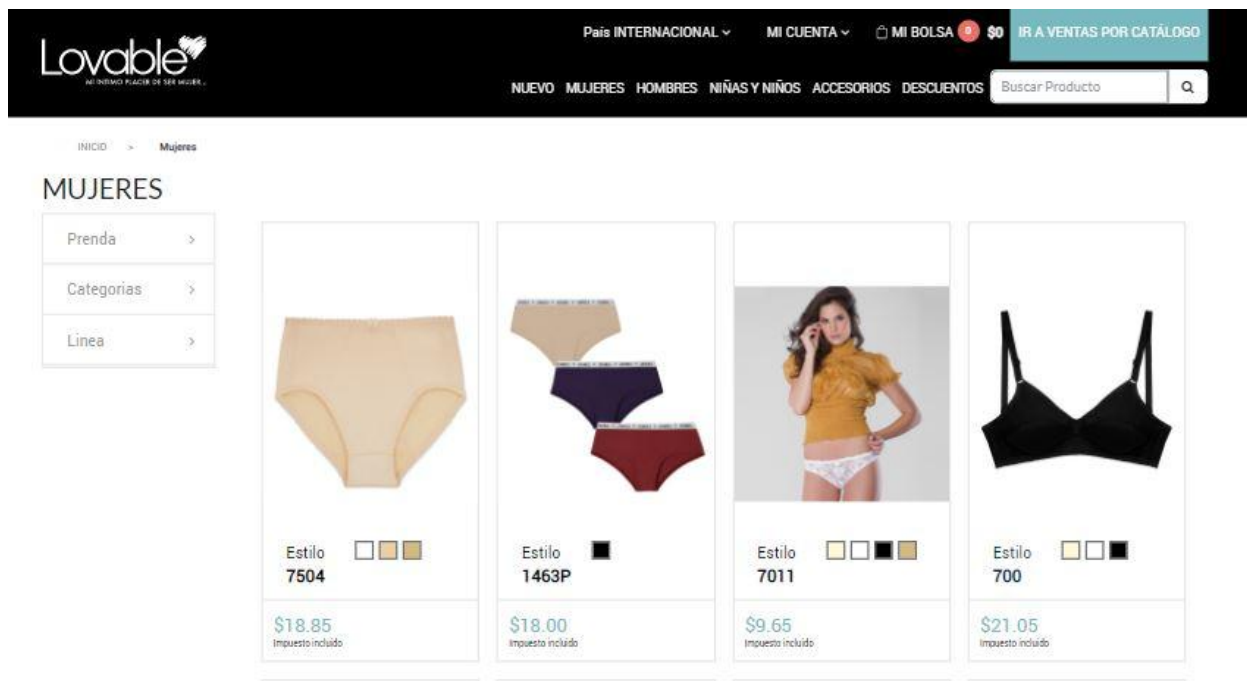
Lovable
MI INTIMO PLACER DE SER MUJER...

País INTERNACIONAL ⌄ MI CUENTA ⌄ MI BOLSA 0 $0 IR A VENTAS POR CATÁLOGO

NUEVO MUJERES HOMBRES NIÑAS Y NIÑOS ACCESORIOS DESCUENTOS Buscar Producto

INICIO > Mujeres

MUJERES

Prenda >

Categorias >

Linea >

Estilo
7504

$18.85
Impuesto incluido

Estilo
1463P

$18.00
Impuesto incluido

Estilo
7011

$9.65
Impuesto incluido

Estilo
700

$21.05
Impuesto incluido